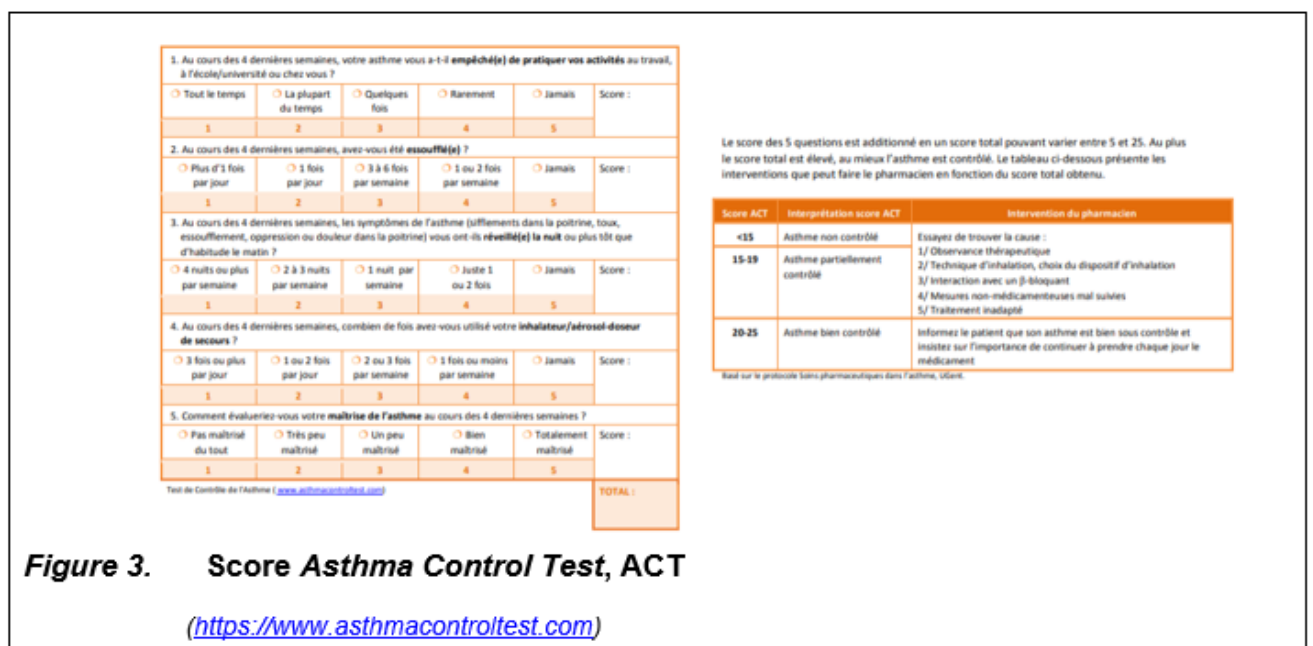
1. Au cours des 4 dernières semaines, votre asthme vous a-t-il empêché(e) de pratiquer vos activités au travail, à l'école/université ou chez vous ?

| Tout le temps | La plupart du temps | Quelques fois | Rarement | Jamais | Score : |
|---|---|---|---|---|---|
| 1 | 2 | 3 | 4 | 5 | |

2. Au cours des 4 dernières semaines, avez-vous été essoufflé(e) ?

| Plus d'1 fois par jour | 1 fois par jour | 3 à 6 fois par semaine | 1 ou 2 fois par semaine | Jamais | Score : |
|---|---|---|---|---|---|
| 1 | 2 | 3 | 4 | 5 | |

3. Au cours des 4 dernières semaines, les symptômes de l'asthme (sifflements dans la poitrine, toux, essoufflement, oppression ou douleur dans la poitrine) vous ont-ils réveillé(e) la nuit ou plus tôt que d'habitude le matin ?

| 4 nuits ou plus par semaine | 2 à 3 nuits par semaine | 1 nuit par semaine | Juste 1 ou 2 fois | Jamais | Score : |
|---|---|---|---|---|---|
| 1 | 2 | 3 | 4 | 5 | |

4. Au cours des 4 dernières semaines, combien de fois avez-vous utilisé votre inhalateur/aérosol-doseur de secours ?

| 3 fois ou plus par jour | 1 ou 2 fois par jour | 2 ou 3 fois par semaine | 1 fois ou moins par semaine | Jamais | Score : |
|---|---|---|---|---|---|
| 1 | 2 | 3 | 4 | 5 | |

5. Comment évalueriez-vous votre maîtrise de l'asthme au cours des 4 dernières semaines ?

| Pas maîtrisé du tout | Très peu maîtrisé | Un peu maîtrisé | Bien maîtrisé | Totalement maîtrisé | Score : |
|---|---|---|---|---|---|
| 1 | 2 | 3 | 4 | 5 | |

Test de Contrôle de l'Asthme (www.asthmacontroltest.com)

TOTAL :

Le score des 5 questions est additionné en un score total pouvant varier entre 5 et 25. Au plus le score total est élevé, au mieux l'asthme est contrôlé. Le tableau ci-dessous présente les interventions que peut faire le pharmacien en fonction du score total obtenu.

| Score ACT | Interprétation score ACT | Intervention du pharmacien |
|---|---|---|
| <15 | Asthme non contrôlé | Essayez de trouver la cause : 1/ Observance thérapeutique 2/ Technique d'inhalation, choix du dispositif d'inhalation 3/ Interaction avec un β-bloquant 4/ Mesures non-médicamenteuses mal suivies 5/ Traitement inadapté |
| 15-19 | Asthme partiellement contrôlé | |
| 20-25 | Asthme bien contrôlé | Informez le patient que son asthme est bien sous contrôle et insistez sur l'importance de continuer à prendre chaque jour le médicament |

Basé sur le protocole Soins pharmaceutiques dans l'asthme, UGent.

Figure 3. Score Asthma Control Test, ACT

(https://www.asthmacontroltest.com)